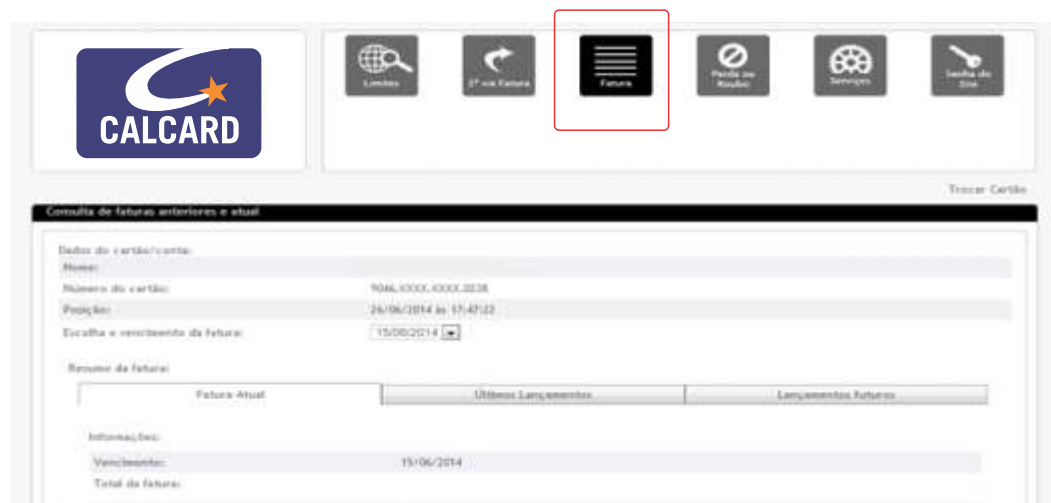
CALCARD

Limites

2ª via Fatura

Fatura

Perda ou Roubo

Serviços

Senha do Site

Trocar Cartão

Consulta de faturas anteriores e atual

Dados do cartão/conta:

Nome:

Número do cartão: 9046.XXXX.XXXX.0038

Posição: 26/06/2014 às 17:47:22

Escolha o vencimento da fatura: 15/06/2014

Resumo da fatura:

| Fatura Atual | Últimos Lançamentos | Lançamentos futuros |
|---|---|---|

Informações:

Vencimento: 15/06/2014

Total da fatura: